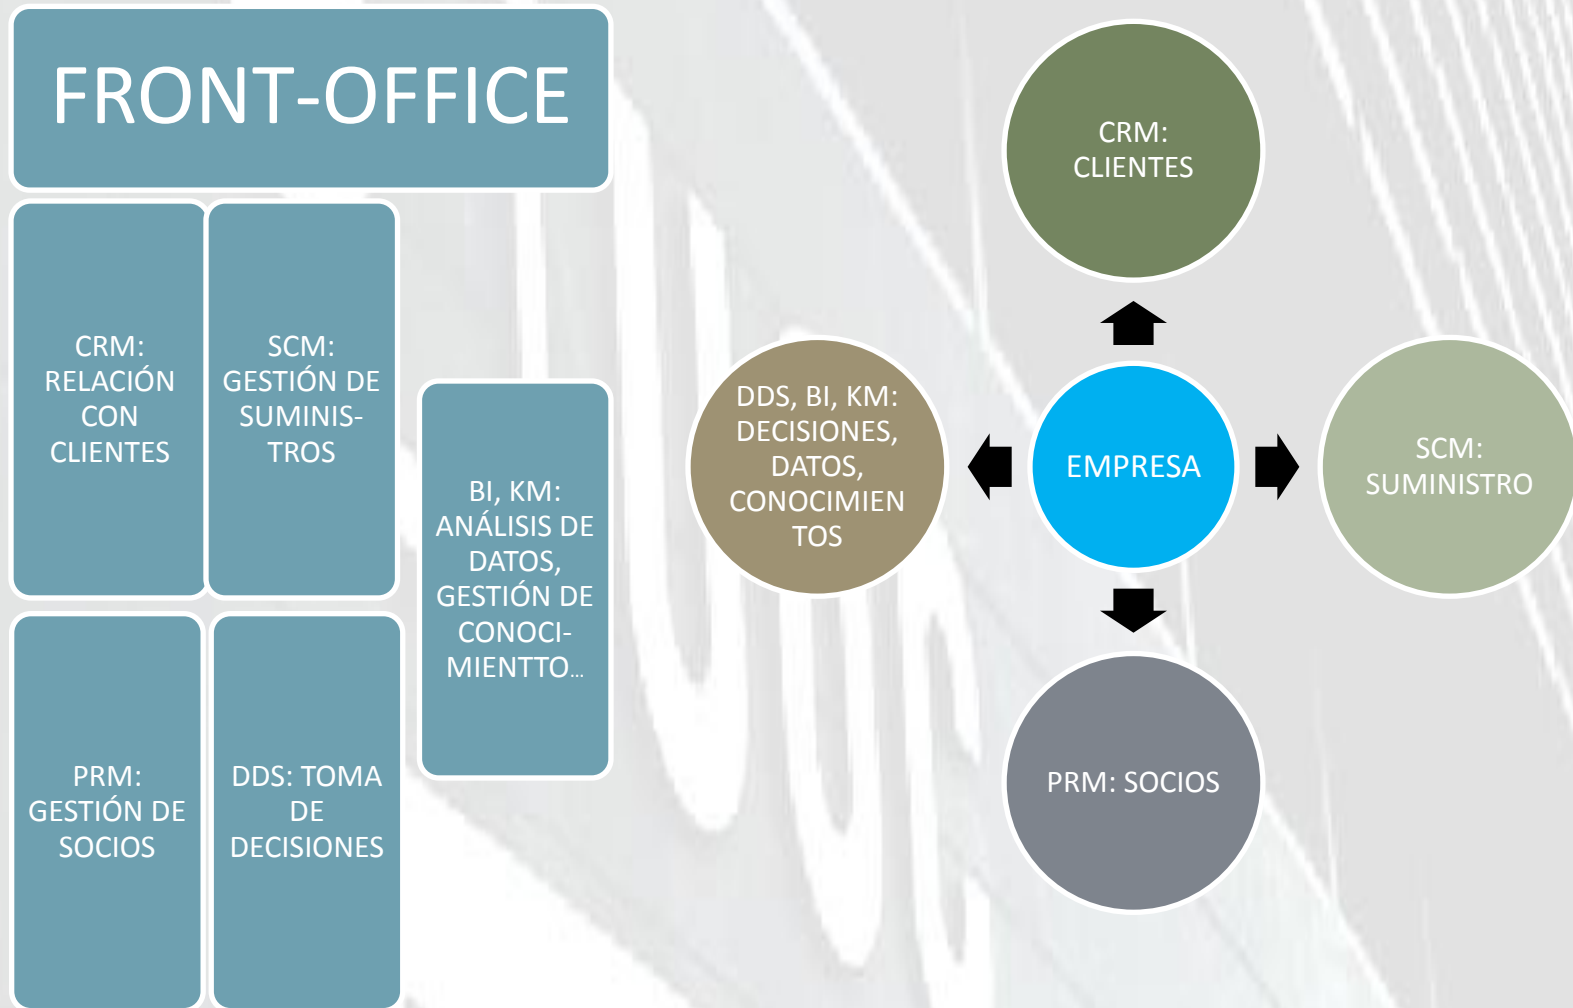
FRONT-OFFICE

CRM: RELACIÓN CON CLIENTES

SCM: GESTIÓN DE SUMINISTROS

BI, KM: ANÁLISIS DE DATOS, GESTIÓN DE CONOCIMIENTTO...

PRM: GESTIÓN DE SOCIOS

DDS: TOMA DE DECISIONES

CRM: CLIENTES

DDS, BI, KM: DECISIONES, DATOS, CONOCIMIENTOS

EMPRESA

SCM: SUMINISTRO

PRM: SOCIOS